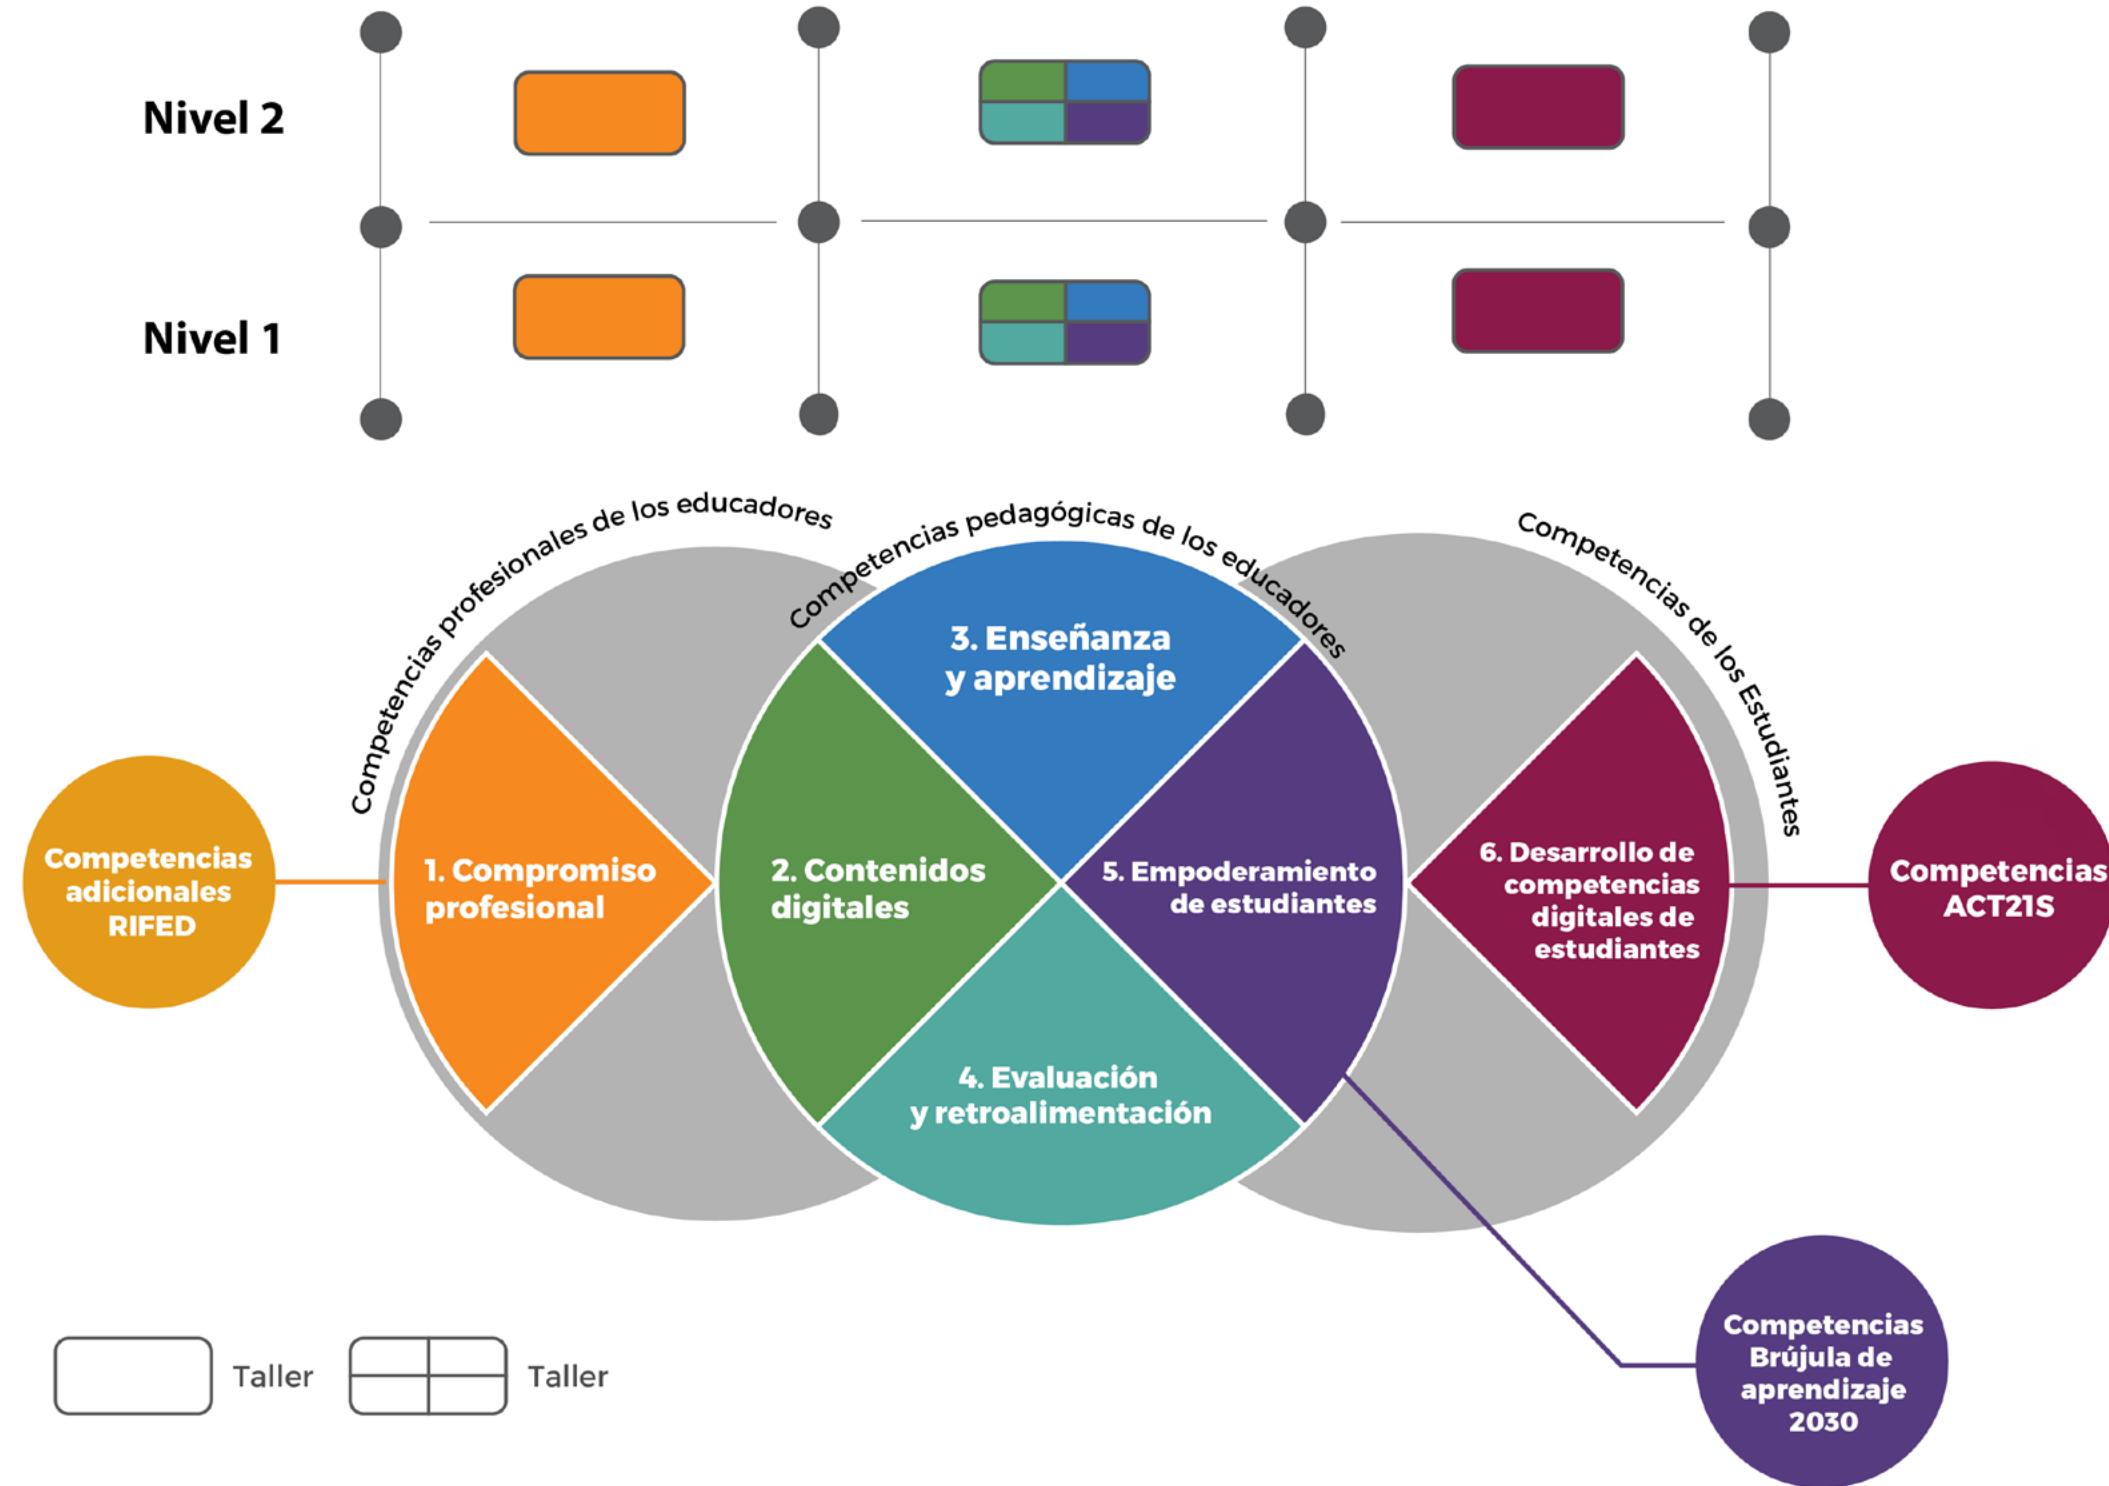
Nivel 2

Nivel 1

Competencias profesionales de los educadores

Competencias pedagógicas de los educadores

Competencias de los Estudiantes

Competencias adicionales RIFED

1. Compromiso profesional

2. Contenidos digitales

3. Enseñanza y aprendizaje

4. Evaluación y retroalimentación

5. Empoderamiento de estudiantes

6. Desarrollo de competencias digitales de estudiantes

Competencias ACT21S

Competencias Brújula de aprendizaje 2030

Taller

Taller